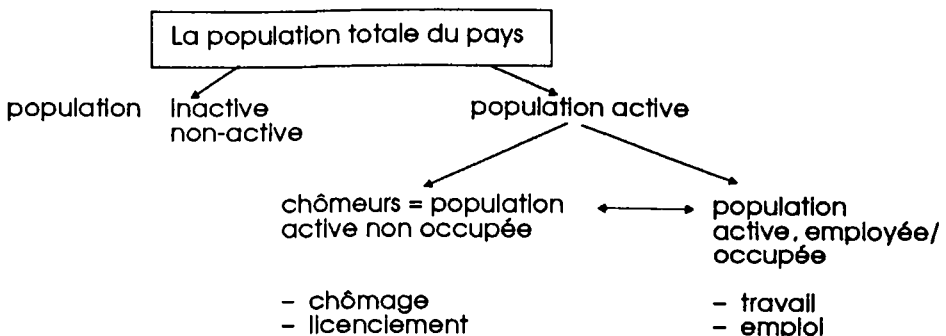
La population totale du pays

population inactive
non-active

population active

chômeurs = population active non occupée

population active, employée/ occupée

– chômage
– licenciement

– travail
– emploi